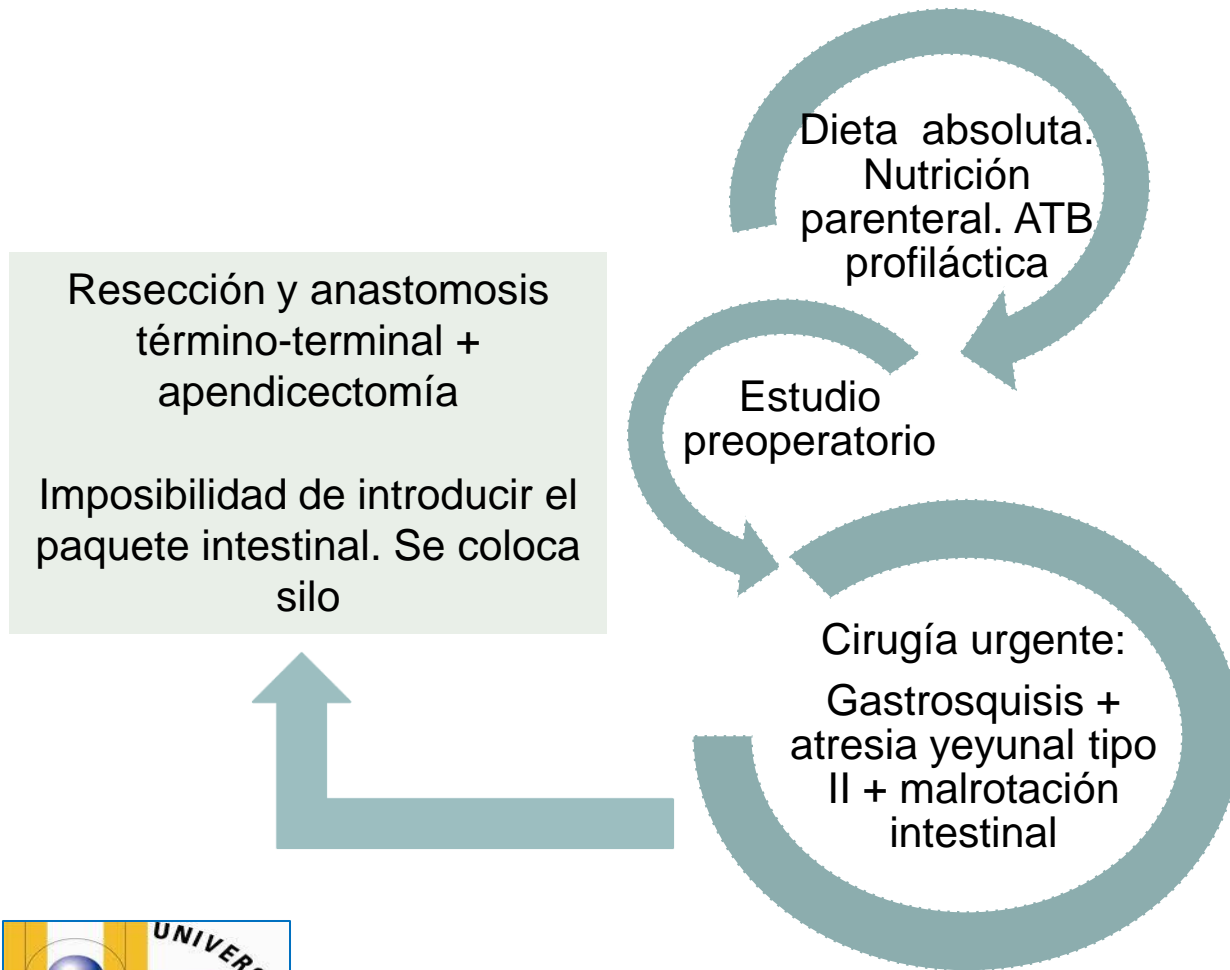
Dieta absoluta. Nutrición parenteral. ATB profiláctica

Estudio preoperatorio

Cirugía urgente:

Gastrosquisis + atresia yeyunal tipo II + malrotación intestinal

Resección y anastomosis término-terminal + apendicectomía

Imposibilidad de introducir el paquete intestinal. Se coloca silo

UNIVER